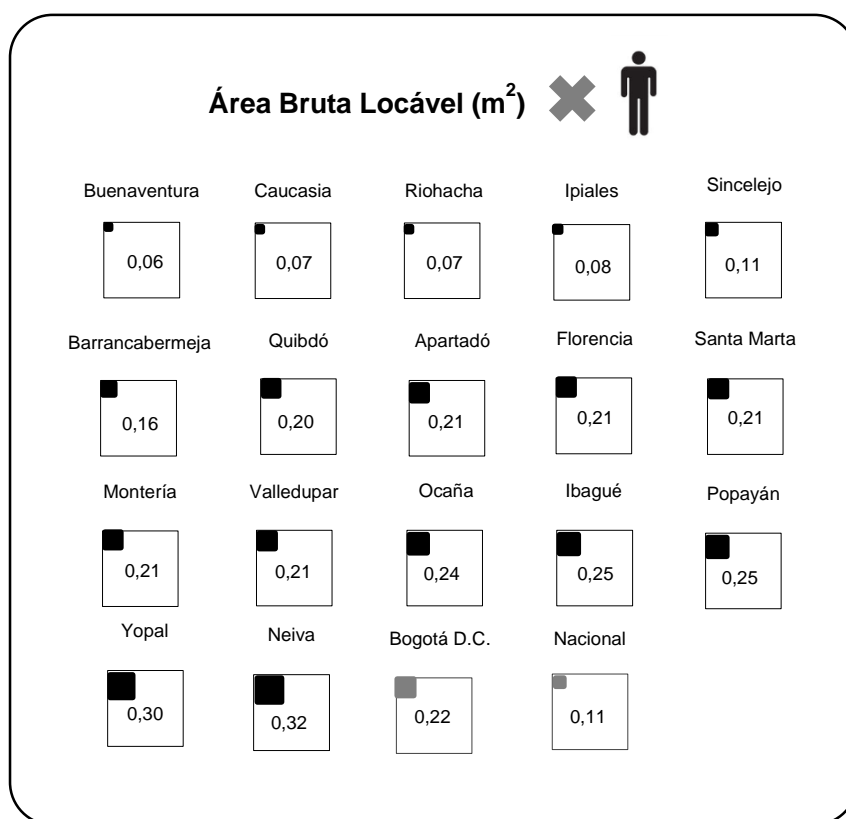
Área Bruta Locável ($m^2$)

Buenaventura
0,06

Caucasia
0,07

Riohacha
0,07

Ipiales
0,08

Sincelejo
0,11

Barrancabermeja
0,16

Quibdó
0,20

Apartadó
0,21

Florencia
0,21

Santa Marta
0,21

Montería
0,21

Valledupar
0,21

Ocaña
0,24

Ibagué
0,25

Popayán
0,25

Yopal
0,30

Neiva
0,32

Bogotá D.C.
0,22

Nacional
0,11